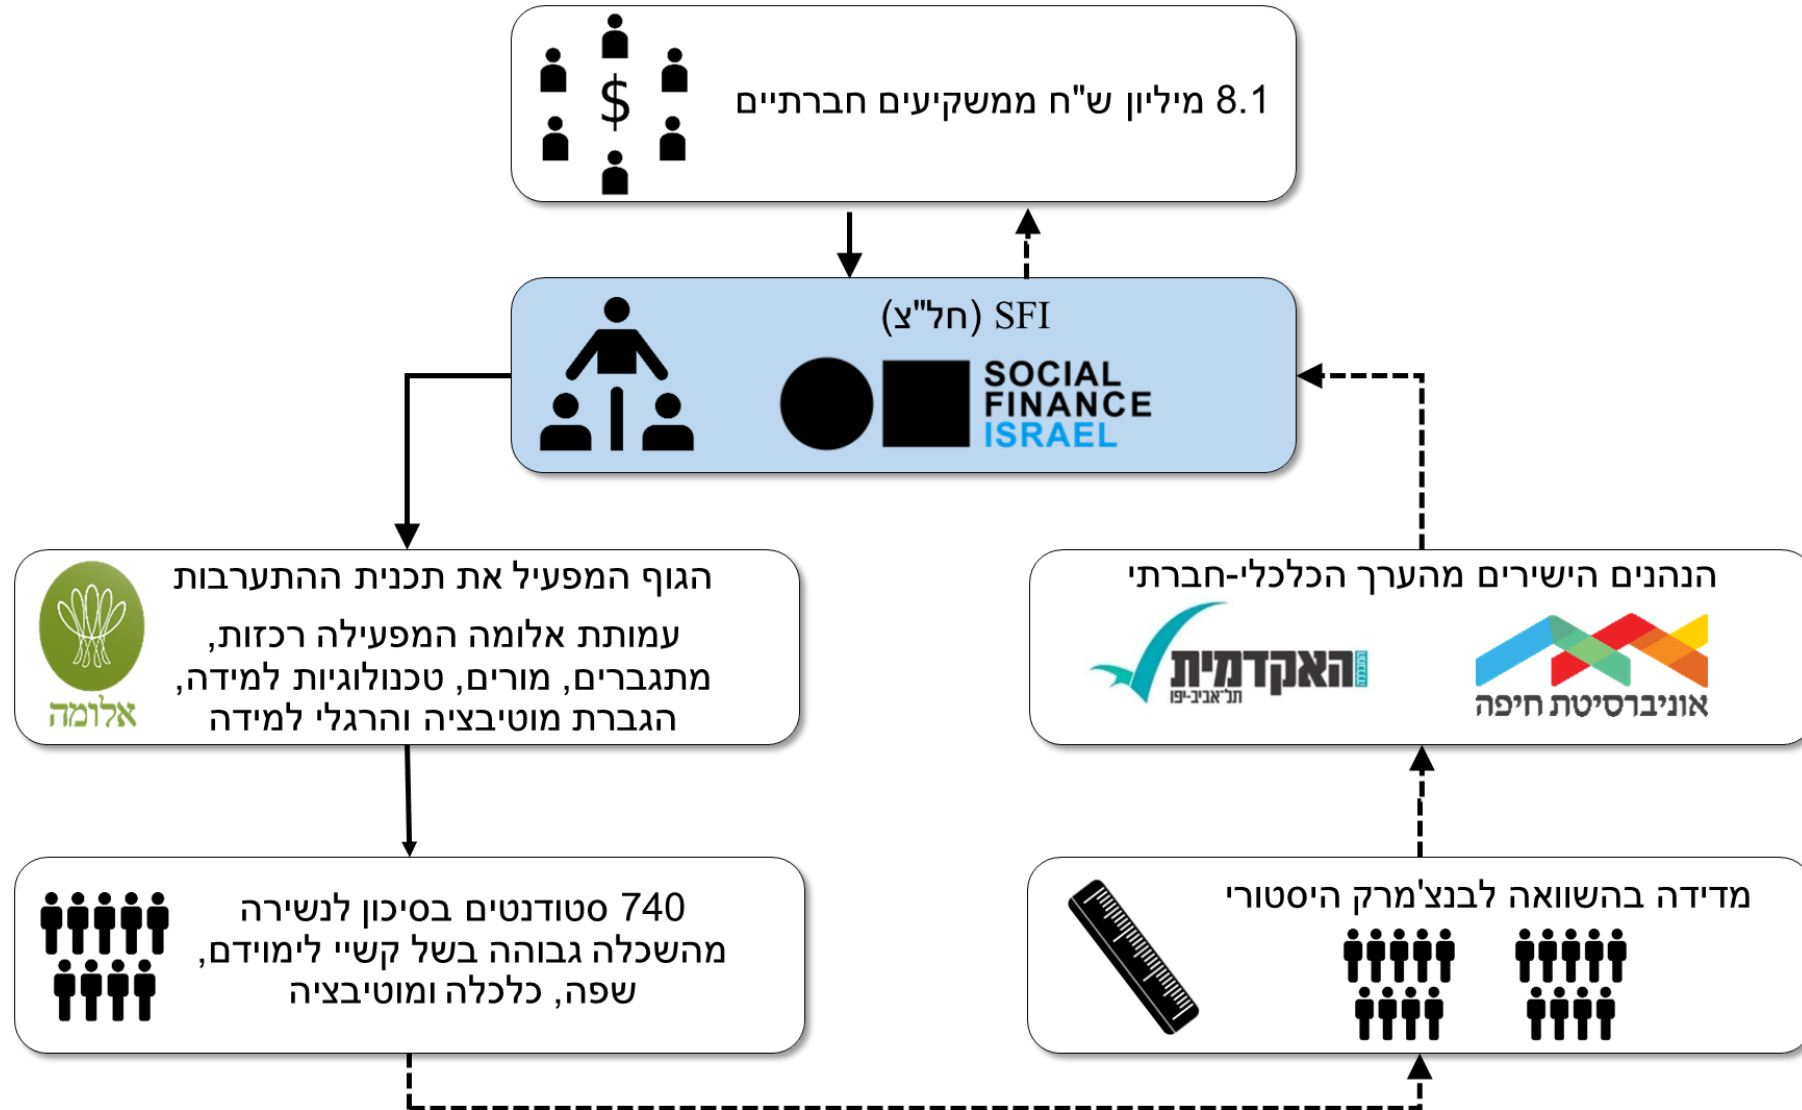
8.1 מיליון ש"ח ממשקיעים חברתיים

$

SFI (חל"צ)

SOCIAL FINANCE ISRAEL

הגוף המפעיל את תכנית ההתערבות

עמותת אלומה המפעילה רכזות, מתגברים, מורים, טכנולוגיות למידה, הגברת מוטיבציה והרגלי למידה

אלומה

הנהנים הישירים מהערך הכלכלי-חברתי

האקדמית תל-אביב-יפו

אוניברסיטת חיפה

740 סטודנטים בסיכון לנשירה מהשכלה גבוהה בשל קשיי לימודים, שפה, כלכלה ומוטיבציה

מדידה בהשוואה לבנצ'מרק היסטורי